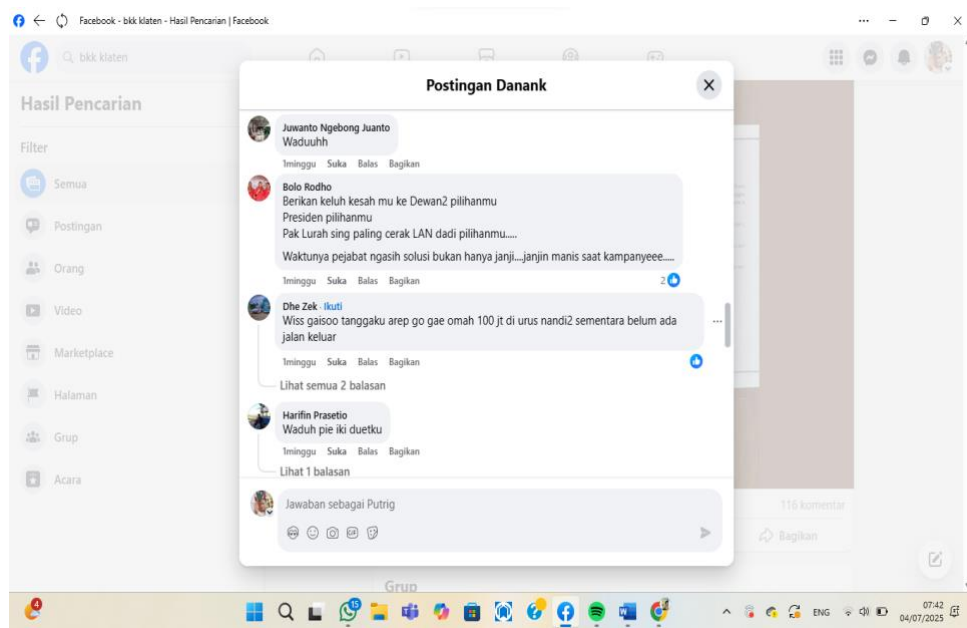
Facebook - bkk klaten - Hasil Pencarian | Facebook

bkk klaten

Hasil Pencarian

Filter

Semua

Postingan

Orang

Video

Marketplace

Halaman

Grup

Acara

Postingan Danank

Juwanto Ngebong Juanto
Waduuhh

1minggu Suka Balas Bagikan

Bolo Rodho
Berikan keluh kesah mu ke Dewan2 pilihanmu
Presiden pilihanmu
Pak Lurah sing paling cerak LAN dadi pilihanmu.....

Waktunya pejabat ngasih solusi bukan hanya janji....janjin manis saat kampanyeee.....

1minggu Suka Balas Bagikan 2

Dhe Zek · Ikuti
Wiss gaisoo tanggaku arep go gae omah 100 jt di urus nandi2 sementara belum ada jalan keluar

1minggu Suka Balas Bagikan

Lihat semua 2 balasan

Harifin Prasetio
Waduh pie iki duetku

1minggu Suka Balas Bagikan

Lihat 1 balasan

Jawaban sebagai Putrig

116 komentar

Bagikan

Grup

ENG

07:42
04/07/2025